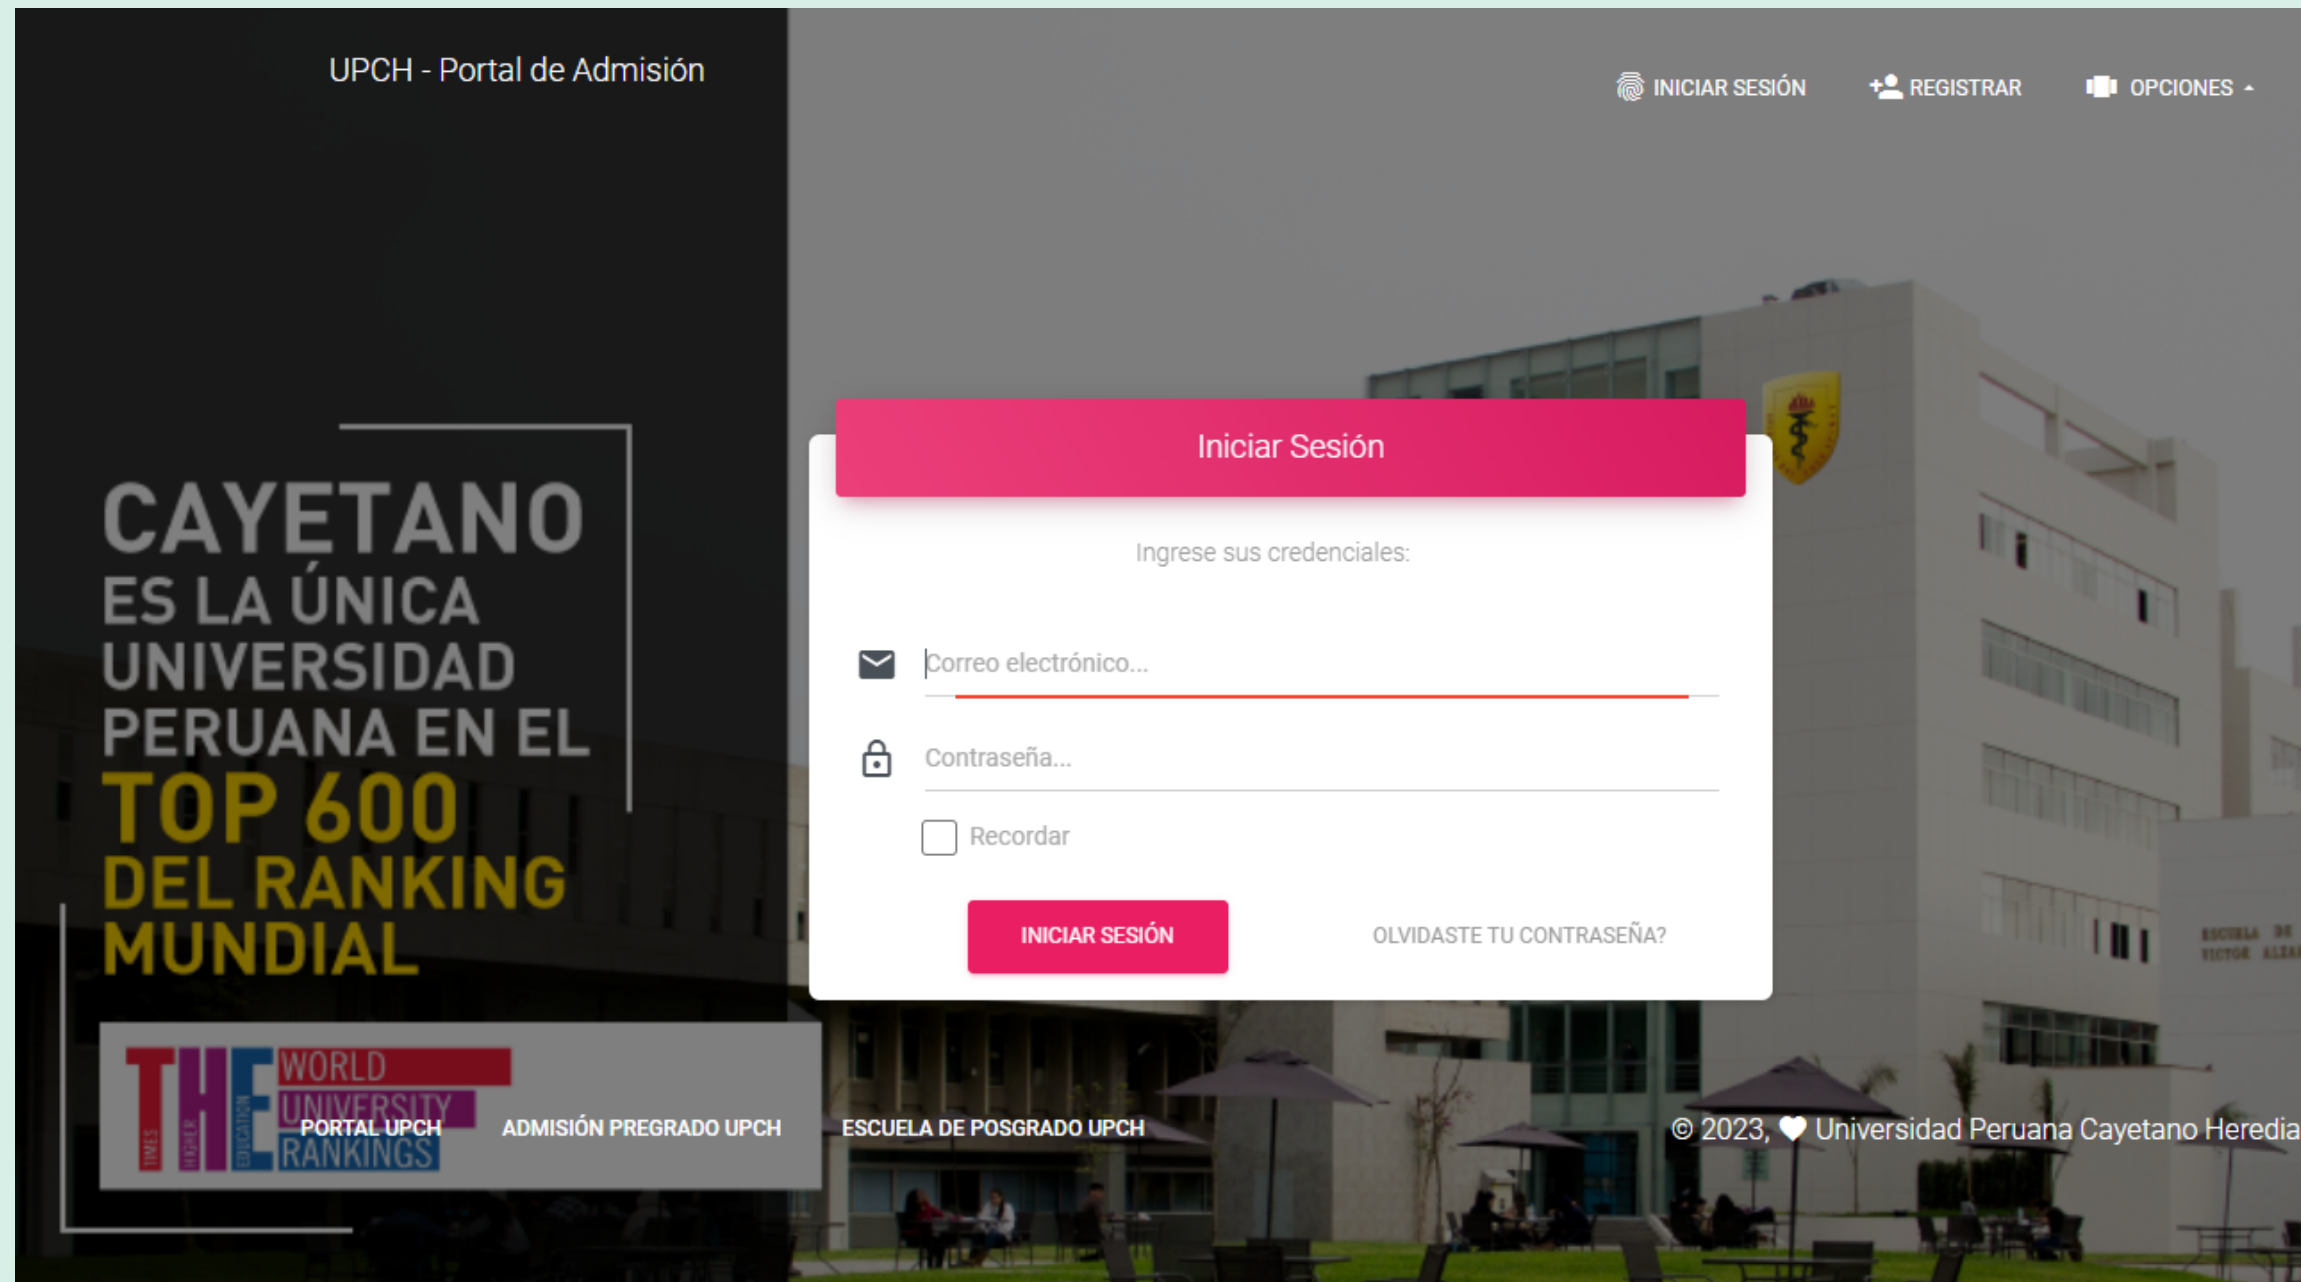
UPCH - Portal de Admisión

INICIAR SESIÓN REGISTRAR OPCIONES

CAYETANO ES LA ÚNICA UNIVERSIDAD PERUANA EN EL TOP 600 DEL RANKING MUNDIAL

THE WORLD UNIVERSITY RANKINGS

Iniciar Sesión

Ingrese sus credenciales:

Correo electrónico...

Contraseña...

Recordar

INICIAR SESIÓN

OLVIDASTE TU CONTRASEÑA?

PORTAL UPCH ADMISIÓN PREGRADO UPCH ESCUELA DE POSGRADO UPCH

© 2023, Universidad Peruana Cayetano Heredia